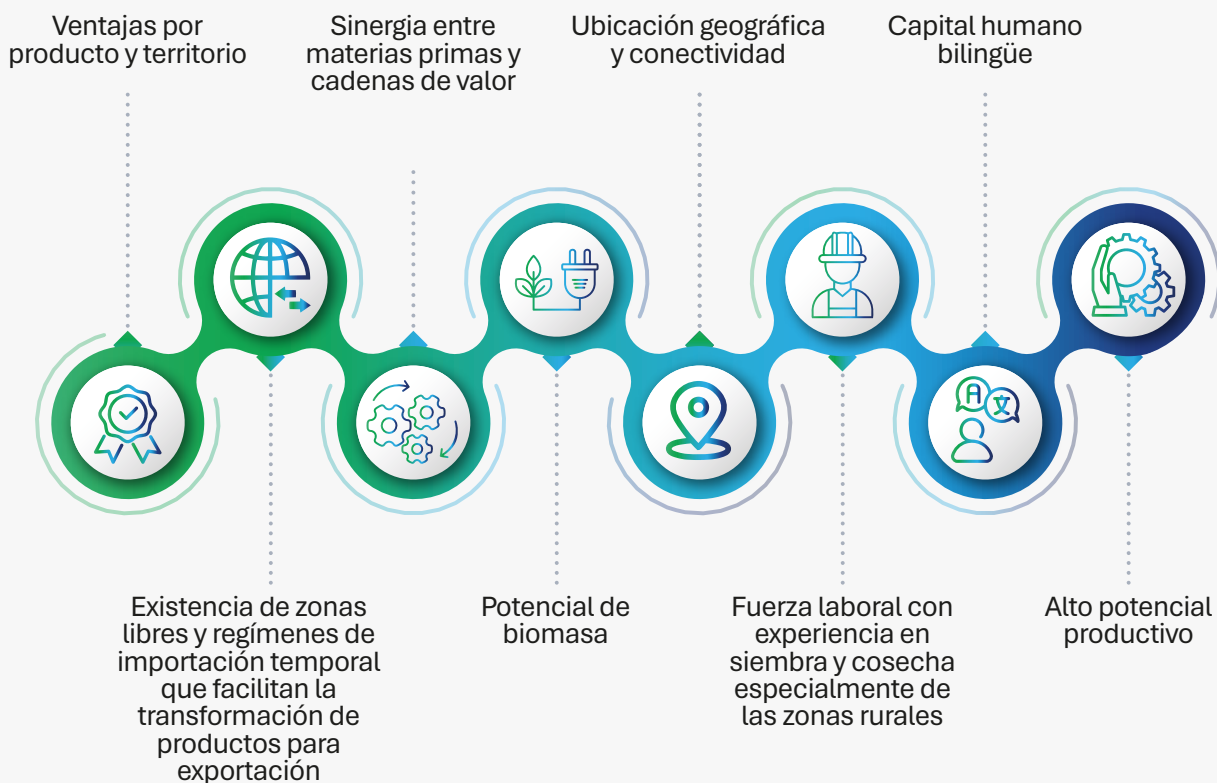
Ventajas por producto y territorio

Sinergia entre materias primas y cadenas de valor

Ubicación geográfica y conectividad

Capital humano bilingüe

Existencia de zonas libres y regímenes de importación temporal que facilitan la transformación de productos para exportación

Potencial de biomasa

Fuerza laboral con experiencia en siembra y cosecha especialmente de las zonas rurales

Alto potencial productivo